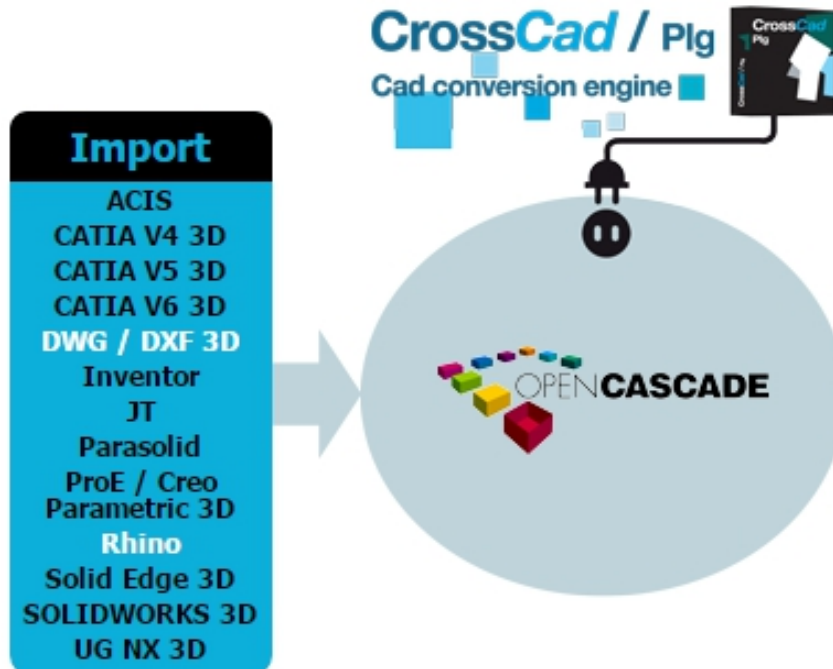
CrossCad / Plg

Cad conversion engine

CrossCad Plg

Import

ACIS

CATIA V4 3D

CATIA V5 3D

CATIA V6 3D

DWG / DXF 3D

Inventor

JT

Parasolid

ProE / Creo Parametric 3D

Rhino

Solid Edge 3D

SOLIDWORKS 3D

UG NX 3D

OPENCASCADE